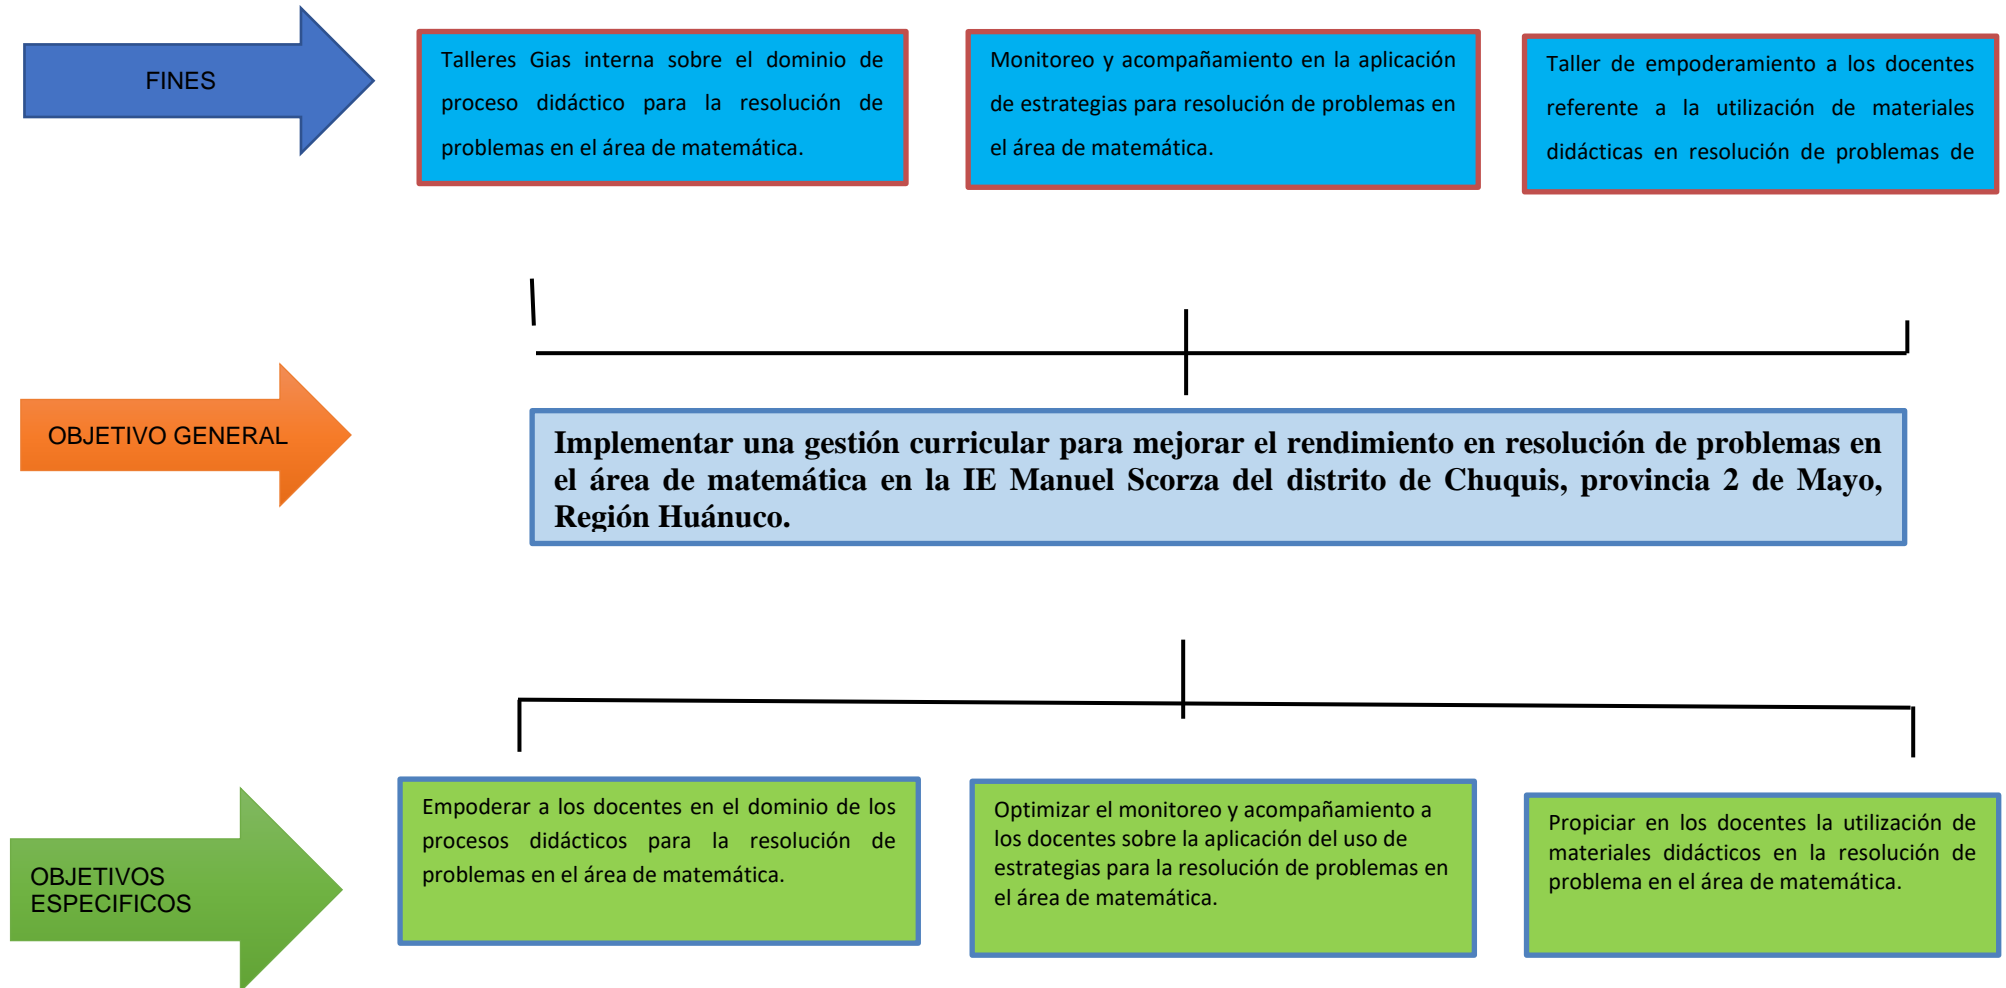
FINES

Talleres Gias interna sobre el dominio de proceso didáctico para la resolución de problemas en el área de matemática.

Monitoreo y acompañamiento en la aplicación de estrategias para resolución de problemas en el área de matemática.

Taller de empoderamiento a los docentes referente a la utilización de materiales didácticas en resolución de problemas de

OBJETIVO GENERAL

Implementar una gestión curricular para mejorar el rendimiento en resolución de problemas en el área de matemática en la IE Manuel Scorza del distrito de Chuquis, provincia 2 de Mayo, Región Huánuco.

OBJETIVOS ESPECIFICOS

Empoderar a los docentes en el dominio de los procesos didácticos para la resolución de problemas en el área de matemática.

Optimizar el monitoreo y acompañamiento a los docentes sobre la aplicación del uso de estrategias para la resolución de problemas en el área de matemática.

Propiciar en los docentes la utilización de materiales didácticos en la resolución de problema en el área de matemática.